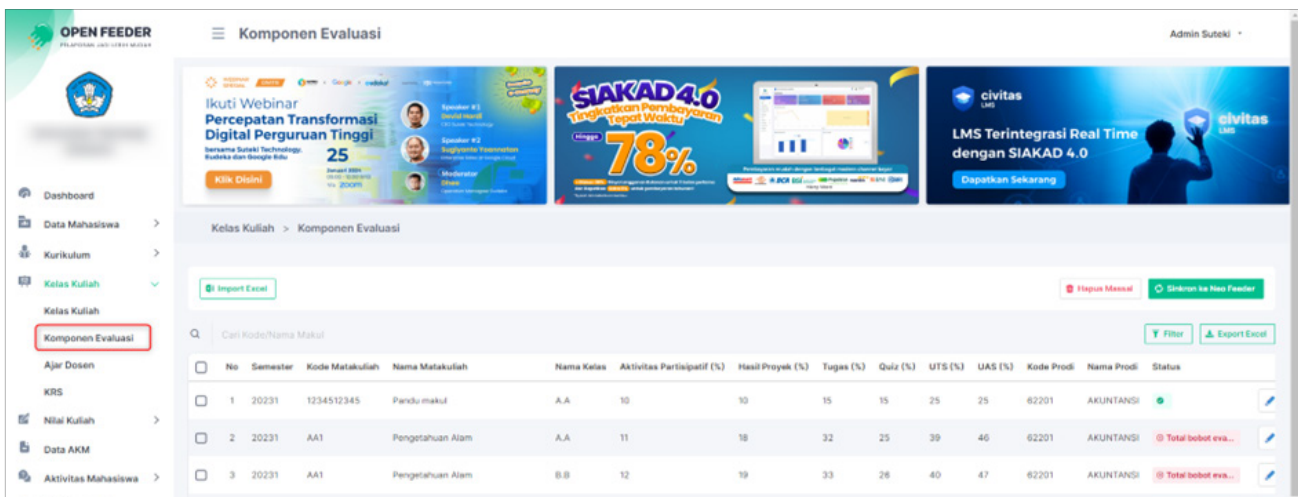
OPEN FEEDER
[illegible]

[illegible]

Dashboard
Data Mahasiswa
Kurikulum
Kelas Kuliah
Kelas Kuliah
Komponen Evaluasi
Ajar Dosen
KRS
Nilai Kuliah
Data AKM
Aktivitas Mahasiswa

Komponen Evaluasi

Admin Suteki

Ikuti Webinar
Percepatan Transformasi Digital Perguruan Tinggi
bersama Suteki Technology, Eudeka dan Google Edu
25
Klik Disini
Speaker #1
Speaker #2
Moderator
zoom

SIAKAD 4.0
Tingkatkan Pembayaran Tepat Waktu
Hingga
78%

civitas
LMS
LMS Terintegrasi Real Time dengan SIAKAD 4.0
Dapatkan Sekarang

Kelas Kuliah > Komponen Evaluasi

Import Excel
Hapus Massal
Sinkron ke Neo Feeder

Cari Kode/Nama Makul
Filter
Export Excel

| | No | Semester | Kode Matakuliah | Nama Matakuliah | Nama Kelas | Aktivitas Partisipatif (%) | Hasil Proyek (%) | Tugas (%) | Quiz (%) | UTS (%) | UAS (%) | Kode Prodi | Nama Prodi | Status |
|---|---|---|---|---|---|---|---|---|---|---|---|---|---|---|
| | 1 | 20231 | 1234512345 | Pandu makul | A.A | 10 | 10 | 15 | 15 | 25 | 25 | 62201 | AKUNTANSI | |
| | 2 | 20231 | AA1 | Pengetahuan Alam | A.A | 11 | 18 | 32 | 25 | 39 | 46 | 62201 | AKUNTANSI | Total bobot eva... |
| | 3 | 20231 | AA1 | Pengetahuan Alam | B.B | 12 | 19 | 33 | 26 | 40 | 47 | 62201 | AKUNTANSI | Total bobot eva... |